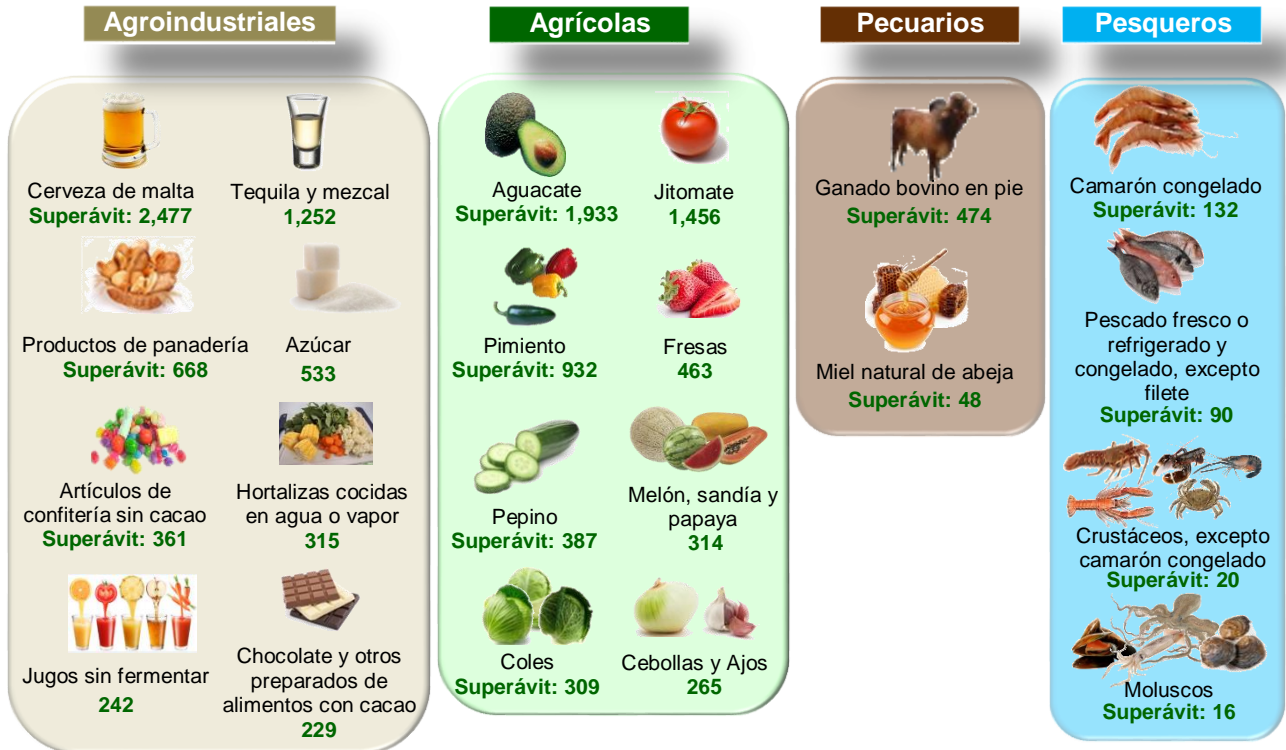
Agroindustriales

Cerveza de malta
Superávit: 2,477

Tequila y mezcal
1,252

Productos de panadería
Superávit: 668

Azúcar
533

Artículos de confitería sin cacao
Superávit: 361

Hortalizas cocidas en agua o vapor
315

Jugos sin fermentar
242

Chocolate y otros preparados de alimentos con cacao
229

Agrícolas

Aguacate
Superávit: 1,933

Jitomate
1,456

Pimiento
Superávit: 932

Fresas
463

Pepino
Superávit: 387

Melón, sandía y papaya
314

Coles
Superávit: 309

Cebollas y Ajos
265

Pecuarios

Ganado bovino en pie
Superávit: 474

Miel natural de abeja
Superávit: 48

Pesqueros

Camarón congelado
Superávit: 132

Pescado fresco o refrigerado y congelado, excepto filete
Superávit: 90

Crustáceos, excepto camarón congelado
Superávit: 20

Moluscos
Superávit: 16